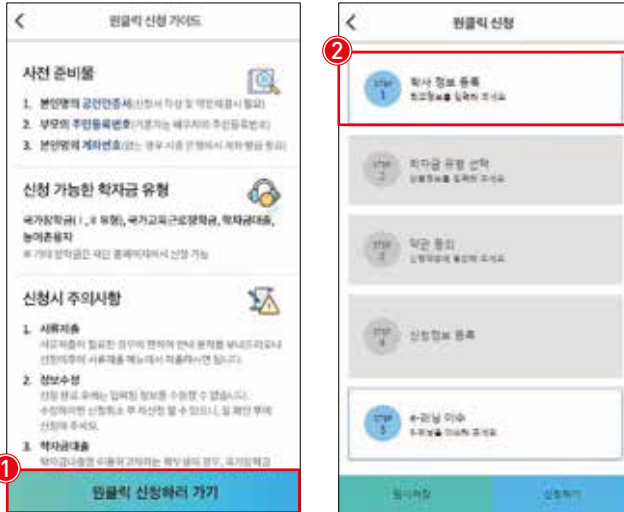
원클릭 신청 가이드

사전 준비물

1. 본인명의 공인인증서(신청서 작성 및 약관동의시 필요)
2. 부모의 주민등록번호(기혼자는 배우자의 주민등록번호)
3. 본인명의 계좌번호(없는 경우 지금 은행에서 계좌 발급 필요)

신청 가능한 학자금 유형

국가장학금(Ⅰ, Ⅱ 유형), 국가교육근로장학금, 학자금대출, 농어촌융자
※ 기타 장학금은 개인 홈페이지에서 신청 가능

신청시 주의사항

1. 서류제출
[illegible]

2. 정보수정
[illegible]

3. 학자금대출
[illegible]

1

원클릭 신청하러 가기

원클릭 신청

2

STEP 1
학사 정보 등록
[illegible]

STEP 2
학자금 유형 선택
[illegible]

STEP 3
약관 동의
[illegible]

STEP 4
신청정보 등록

STEP 5
e-러닝 이수
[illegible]

임시저장

신청하기